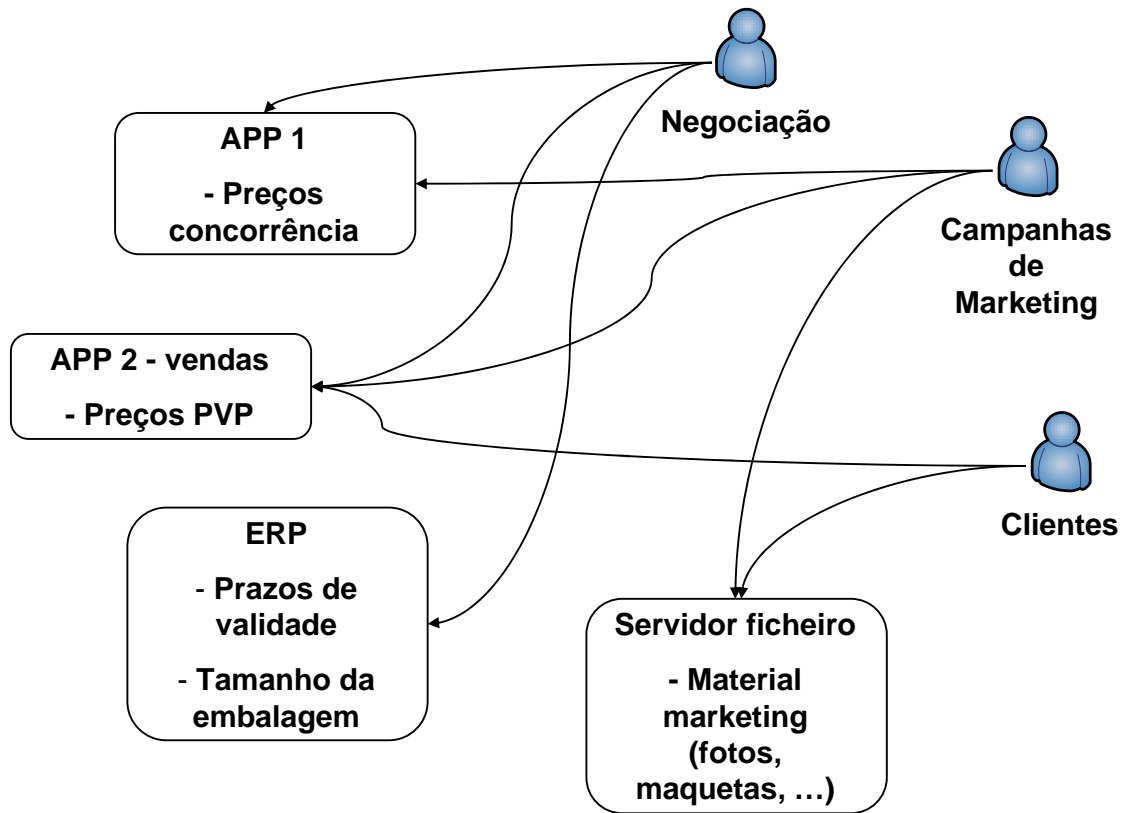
Negociação

APP 1

- Preços concorrência

Campanhas de Marketing

APP 2 - vendas

- Preços PVP

Clientes

ERP

- Prazos de validade

- Tamanho da embalagem

Servidor ficheiro

- Material marketing (fotos, maquetas, …)